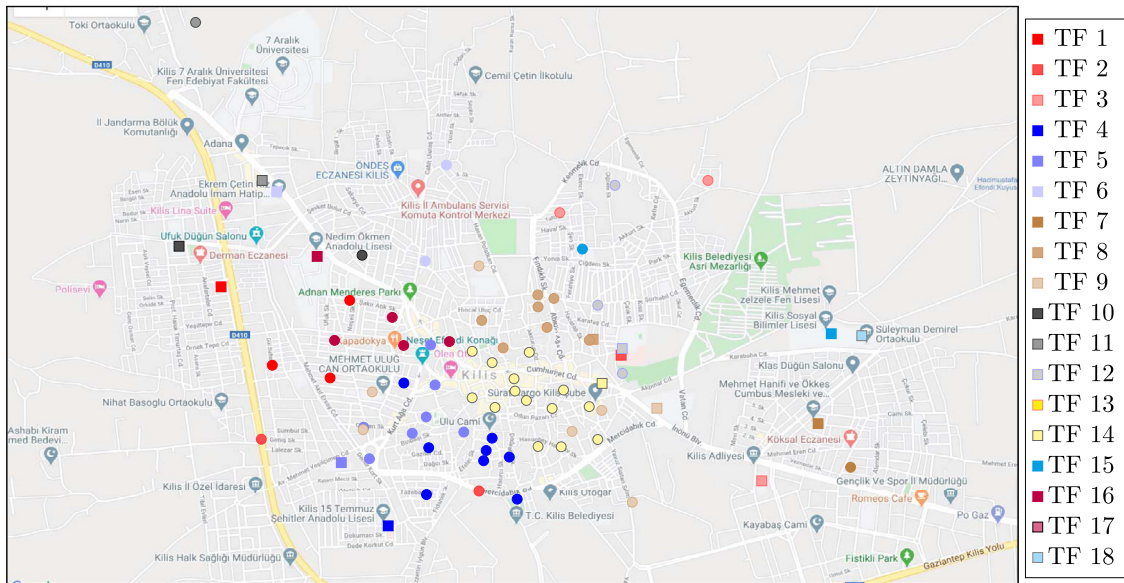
Toki Ortaokulu
7 Aralık Üniversitesi
D410
Kilis 7 Aralık Üniversitesi Fen Edebiyat Fakültesi
Cemil Çetin İlkokulu
İl Jandarma Bölük Komutanlığı
Adana
ÖNDEŞ ECZANESİ KİLİS
ALTIN DAMLA ZEYTİNYAĞI
Ekrem Çetin Anadolu İmam Hatip...
Kilis İl Ambulans Servisi Komuta Kontrol Merkezi
Kilis Lina Suite
Ufuk Düğün Salonu
Nedim Ökmen Anadolu Lisesi
Derman Eczanesi
Kilis Belediyesi Asri Mezarlığı
Polisevi
Adnan Menderes Parkı
Kilis Mehmet zelzele Fen Lisesi
D410
Kilis Sosyal Bilimler Lisesi
Süleyman Demirel Ortaokulu
Kapadokya
Neşet Efendi Konağı
Olea
MEHMET ULUĞ CAN ORTAOKULU
Kilis
Cumhuriyet Cd.
Mehmet Hanifi ve Ökkeş Cumbus Mesleki ve...
Nihat Basoglu Ortaokulu
Sürat Kargo Kilis Şube
Ulu Cami
Klas Düğün Salonu
Ashabı Kiram med Bedevi...
Köksal Eczanesi
Kilis Adliyesi
Mercidabık Cd.
Gençlik Ve Spor İl Müdürlüğü
Kilis İl Özel İdaresi
Kilis Otogar
Romeos Cafe
Kilis 15 Temmuz Şehitler Anadolu Lisesi
T.C. Kilis Belediyesi
Po Gaz
Kayabaş Cami
Kilis Halk Sağlığı Müdürlüğü
Fıstıklı Park
Gaziantep Kilis Yolu
TF 1
TF 2
TF 3
TF 4
TF 5
TF 6
TF 7
TF 8
TF 9
TF 10
TF 11
TF 12
TF 13
TF 14
TF 15
TF 16
TF 17
TF 18